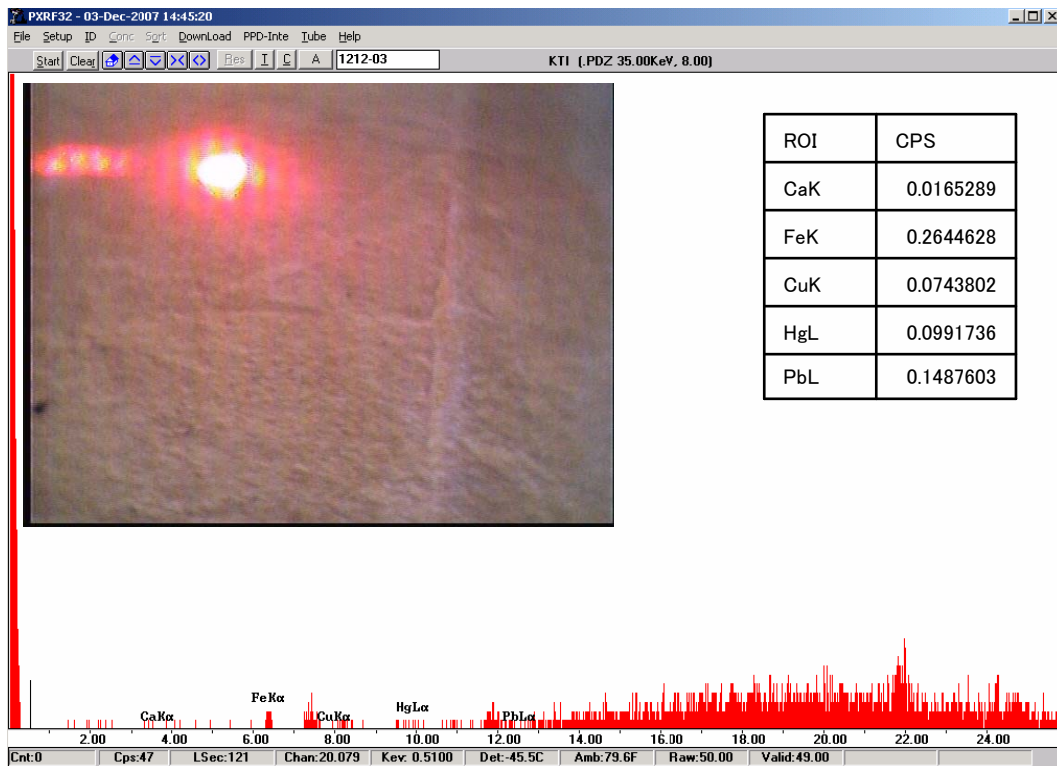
PXRF32 - 03-Dec-2007 14:45:20

File Setup ID Conc Sort DownLoad PPD-Inte Tube Help

Start Clear Res I C A 1212-03

KTI (.PDZ 35.00KeV, 8.00)

| ROI | CPS |
|---|---|
| CaK | 0.0165289 |
| FeK | 0.2644628 |
| CuK | 0.0743802 |
| HgL | 0.0991736 |
| PbL | 0.1487603 |

CaKα FeKα CuKα HgLα PbLα

2.00 4.00 6.00 8.00 10.00 12.00 14.00 16.00 18.00 20.00 22.00 24.00

Cnt:0 Cps:47 LSec:121 Chan:20.079 Kev: 0.5100 Det:-45.5C Amb:79.6F Raw:50.00 Valid:49.00